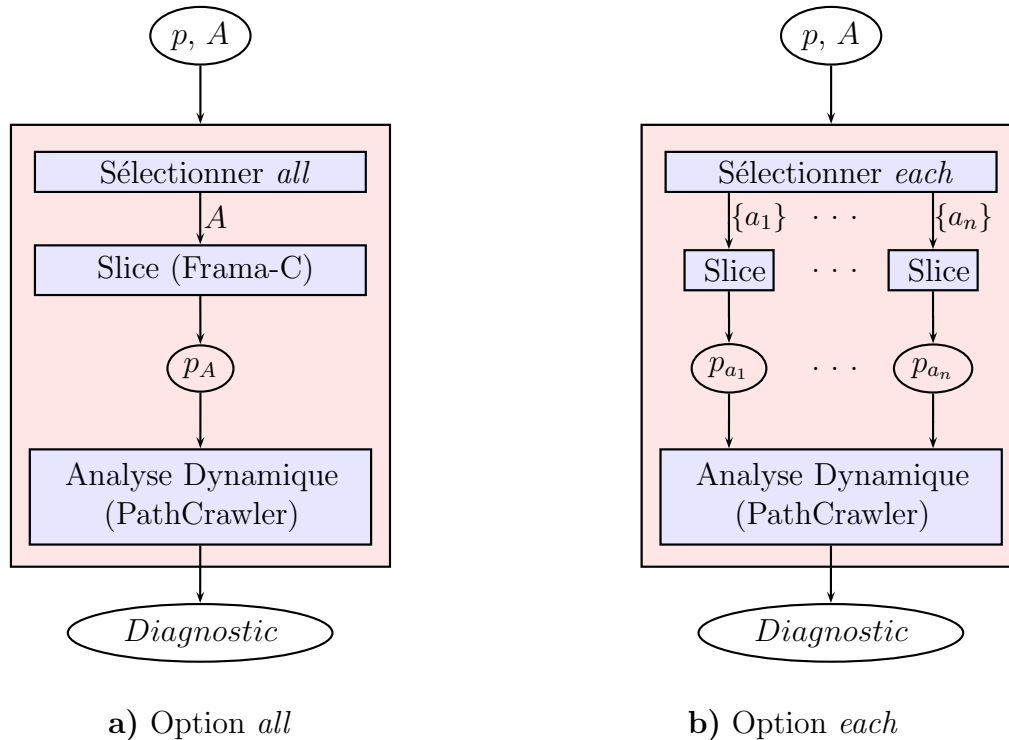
$p$, $A$

Sélectionner *all*

$A$

Slice (Frama-C)

$p_A$

Analyse Dynamique (PathCrawler)

*Diagnostic*

**a)** Option *all*

$p$, $A$

Sélectionner *each*

$\{a_1\}$ $\cdots$ $\{a_n\}$

Slice $\cdots$ Slice

$p_{a_1}$ $\cdots$ $p_{a_n}$

Analyse Dynamique (PathCrawler)

*Diagnostic*

**b)** Option *each*